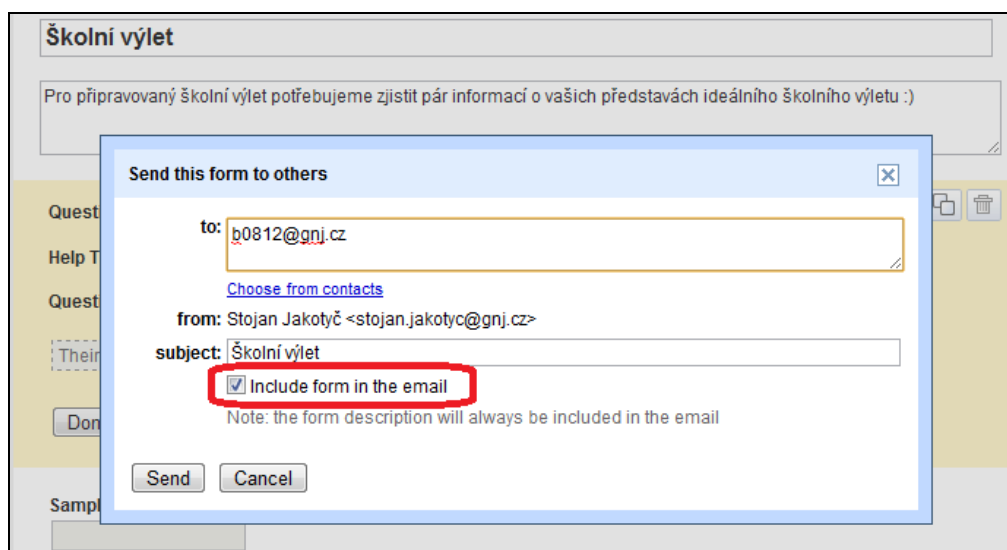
Školní výlet

Pro připravovaný školní výlet potřebujeme zjistit pár informací o vašich představách ideálního školního výletu :)

Quest

Help T

Quest

Their

Don

Sampl

Send this form to others

to: b0812@gnj.cz

Choose from contacts

from: Stojan Jakotyč <stojan.jakotyc@gnj.cz>

subject: Školní výlet

Include form in the email

Note: the form description will always be included in the email

Send

Cancel